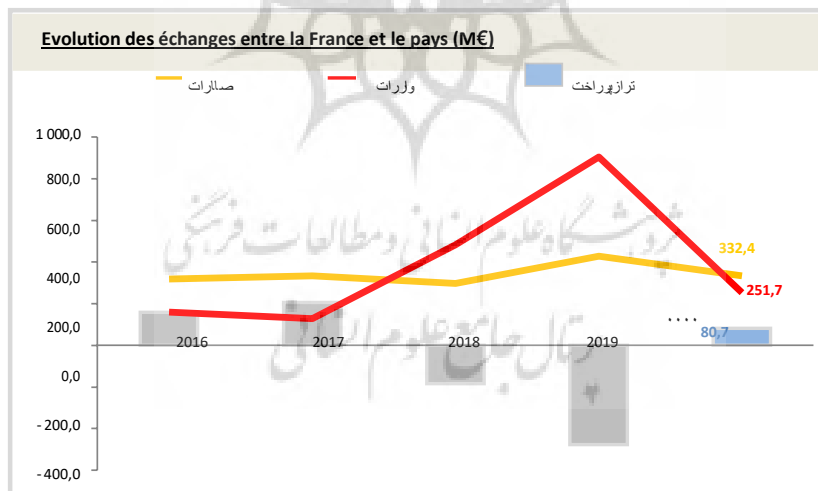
Evolution des échanges entre la France et le pays (M€)

صادرات

واردات

ترازپرداخت

1 000,0
800,0
600,0
400,0
200,0
0,0
- 200,0
- 400,0

2016
2017
2018
2019

332,4
251,7
80,7

پژوهشگاه علوم انسانی و مطالعات فرهنگی
پرتال جامع علوم انسانی